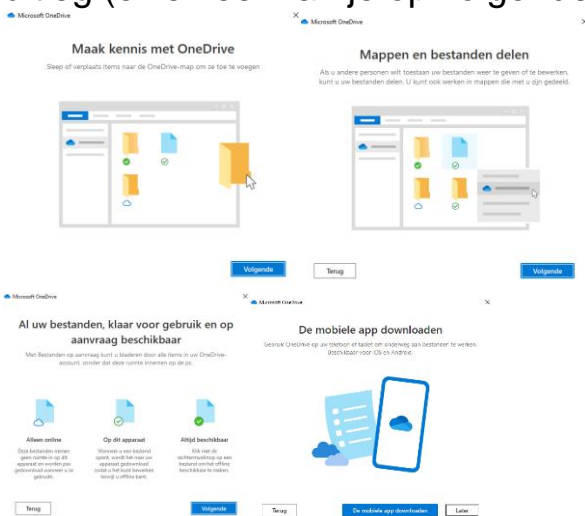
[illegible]

Microsoft OneDrive

Maak kennis met OneDrive

Sleep of verplaats items naar de OneDrive-map om ze toe te voegen

Volgende

Microsoft OneDrive

Mappen en bestanden delen

Als u andere personen wilt toestaan uw bestanden weer te geven of te bewerken, kunt u uw bestanden delen. U kunt ook werken in mappen die met u zijn gedeeld.

Terug

Volgende

Microsoft OneDrive

Al uw bestanden, klaar voor gebruik en op aanvraag beschikbaar

Met Bestanden op aanvraag kunt u bladeren door alle items in uw OneDrive-account, zonder dat deze ruimte innemen op de pc.

Alleen online

Deze bestanden nemen geen ruimte in op dit apparaat en worden pas gedownload wanneer u ze gebruikt.

Op dit apparaat

Wanneer u een bestand opent, wordt het naar uw apparaat gedownload zodat u het kunt bewerken terwijl u offline bent.

Altijd beschikbaar

Klik met de rechtermuisknop op een bestand om het offline beschikbaar te maken.

Terug

Volgende

Microsoft OneDrive

De mobiele app downloaden

Gebruik OneDrive op uw telefoon of tablet om onderweg aan bestanden te werken. Beschikbaar voor iOS en Android.

Terug

De mobiele app downloaden

Later